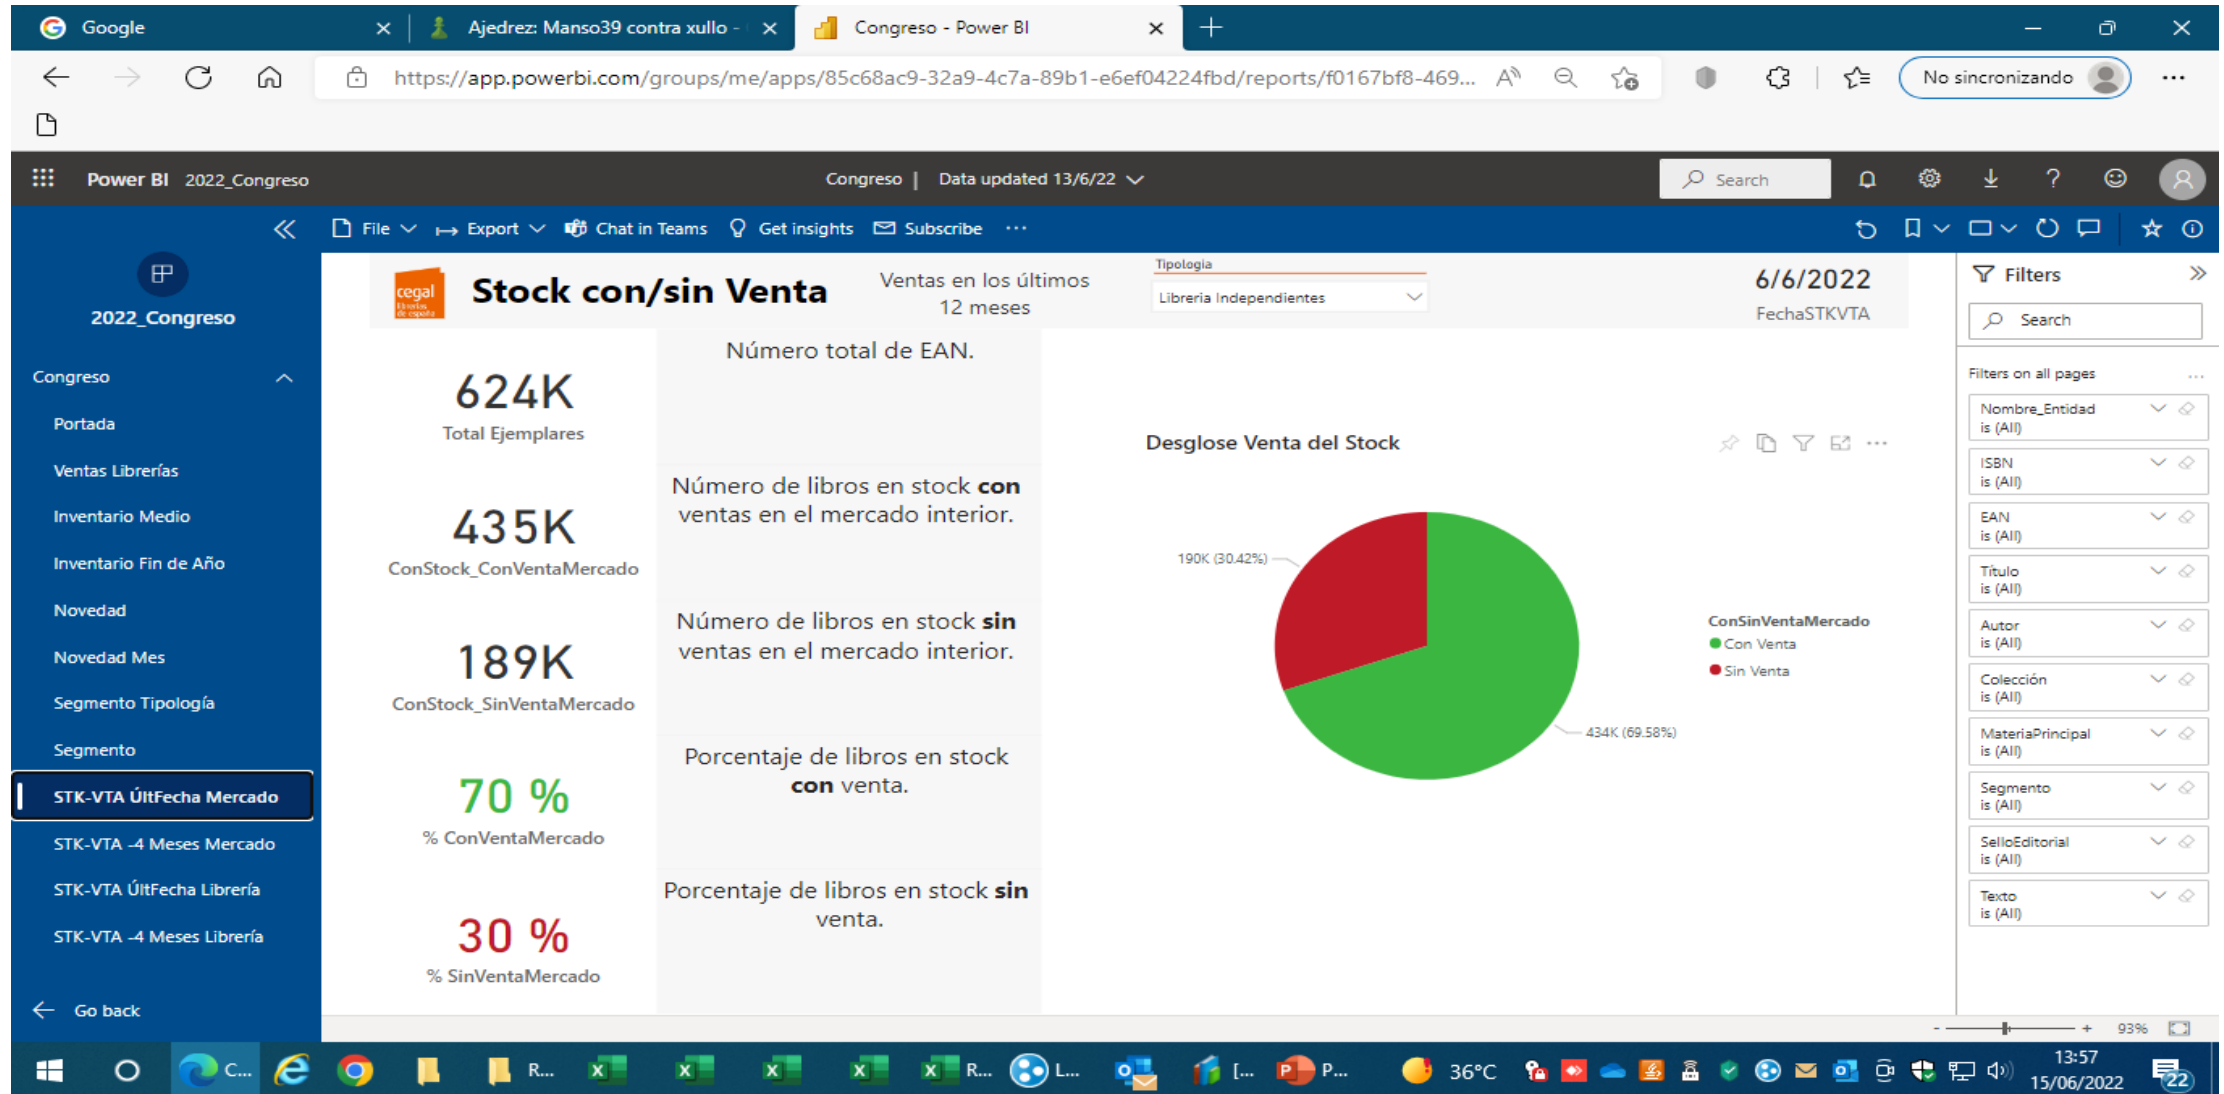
Google
Ajedrez: Manso39 contra xullo -
Congreso - Power BI
https://app.powerbi.com/groups/me/apps/85c68ac9-32a9-4c7a-89b1-e6ef04224fbd/reports/f0167bf8-469...
No sincronizando

Power BI 2022_Congreso
Congreso | Data updated 13/6/22
Search
File Export Chat in Teams Get insights Subscribe ···

2022_Congreso
Congreso
Portada
Ventas Librerías
Inventario Medio
Inventario Fin de Año
Novedad
Novedad Mes
Segmento Tipología
Segmento
STK-VTA ÚltFecha Mercado
STK-VTA -4 Meses Mercado
STK-VTA ÚltFecha Librería
STK-VTA -4 Meses Librería
Go back

cegal
Stock con/sin Venta
Ventas en los últimos 12 meses
Tipologia
Libreria Independientes
6/6/2022
FechaSTKVTA

624K
Total Ejemplares
Número total de EAN.

435K
ConStock_ConVentaMercado
Número de libros en stock con ventas en el mercado interior.

189K
ConStock_SinVentaMercado
Número de libros en stock sin ventas en el mercado interior.

70 %
% ConVentaMercado
Porcentaje de libros en stock con venta.

30 %
% SinVentaMercado
Porcentaje de libros en stock sin venta.

Desglose Venta del Stock
190K (30.42%)
434K (69.58%)
ConSinVentaMercado
Con Venta
Sin Venta

Filters
Search
Filters on all pages
Nombre_Entidad
is (All)
ISBN
is (All)
EAN
is (All)
Título
is (All)
Autor
is (All)
Colección
is (All)
MateriaPrincipal
is (All)
Segmento
is (All)
SelloEditorial
is (All)
Texto
is (All)

93%
C... R... R... L... [... P...
36°C
13:57
15/06/2022
22